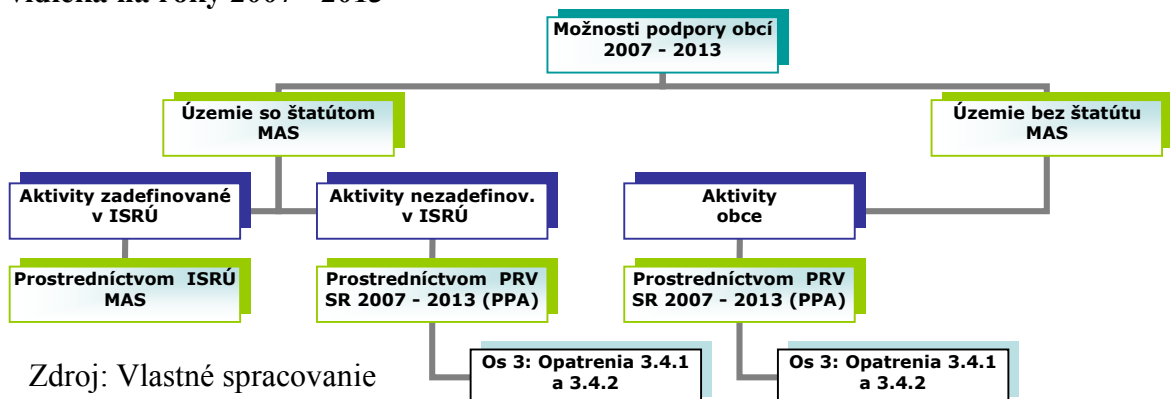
vidiek na roky 2007 - 2013

Možnosti podpory obcí 2007 - 2013

Územie so štatútom MAS

Územie bez štatútu MAS

Aktivity zadefinované v ISRÚ

Aktivity nezadefinov. v ISRÚ

Aktivity obce

Prostredníctvom ISRÚ MAS

Prostredníctvom PRV SR 2007 - 2013 (PPA)

Prostredníctvom PRV SR 2007 - 2013 (PPA)

Os 3: Opatrenia 3.4.1 a 3.4.2

Os 3: Opatrenia 3.4.1 a 3.4.2

Zdroj: Vlastné spracovanie